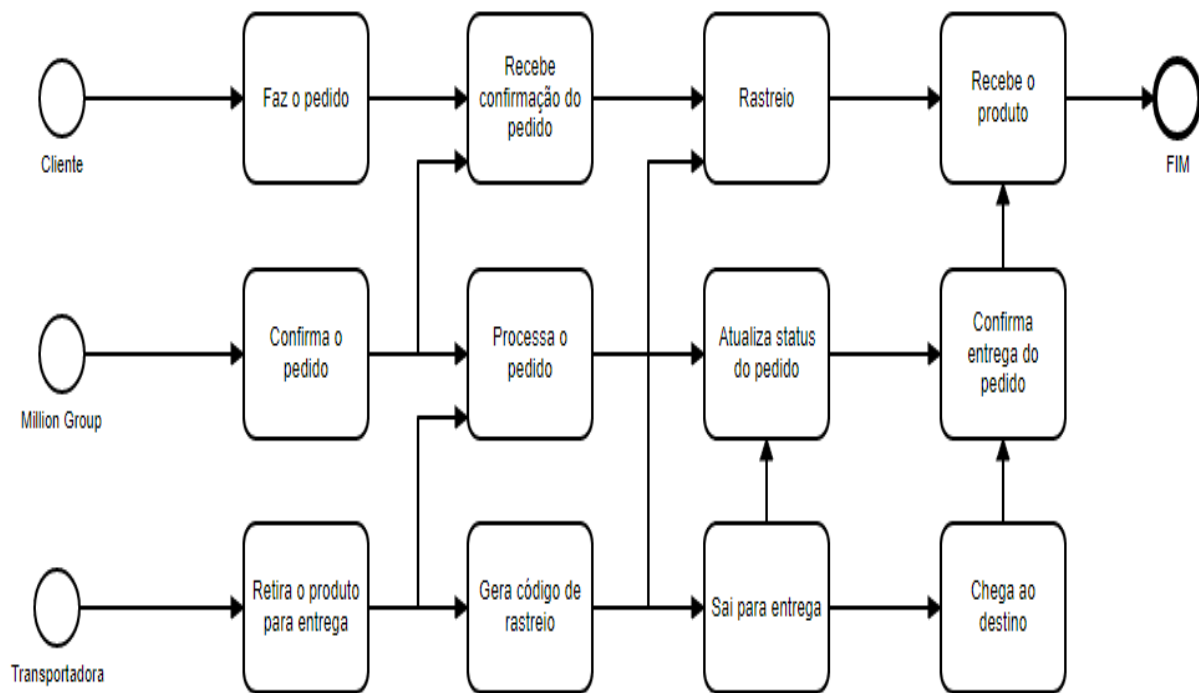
Cliente

Faz o pedido

Recebe confirmação do pedido

Rastreio

Recebe o produto

FIM

Million Group

Confirma o pedido

Processa o pedido

Atualiza status do pedido

Confirma entrega do pedido

Transportadora

Retira o produto para entrega

Gera código de rastreio

Sai para entrega

Chega ao destino